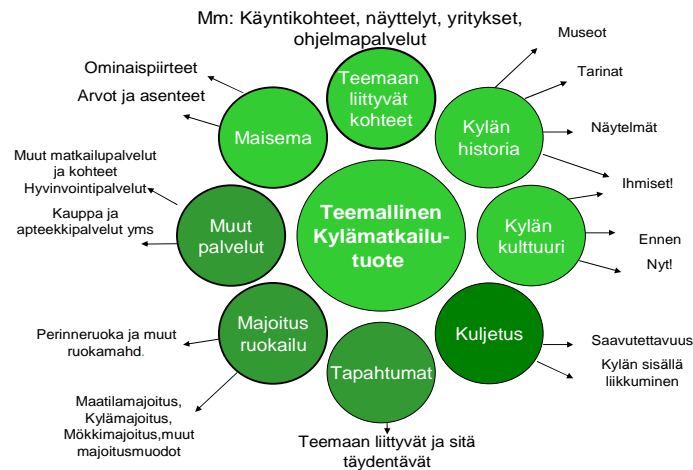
Mm: Käyntikohteet, näyttelyt, yritykset, ohjelmapalvelut

Teemaan liittyvät kohteet

Museot

Tarinat

Näytelmät

Ihmiset!

Kylän historia

Ominaispiirteet

Arvot ja asenteet

Maisema

Muut matkailupalvelut ja kohteet Hyvinvointipalvelut

Kauppa ja apteekkipalvelut yms

Muut palvelut

Teemallinen Kylämatkailutuote

Kylän kulttuuri

Ennen

Nyt!

Majoitus ruokailu

Perinneruoka ja muut ruokamahd.

Kuljetus

Saavutettavuus

Kylän sisällä liikkuminen

Tapahtumat

Maatilamajoitus, Kylämajoitus, Mökkimajoitus,muut majoitusmuodot

Teemaan liittyvät ja sitä täydentävät